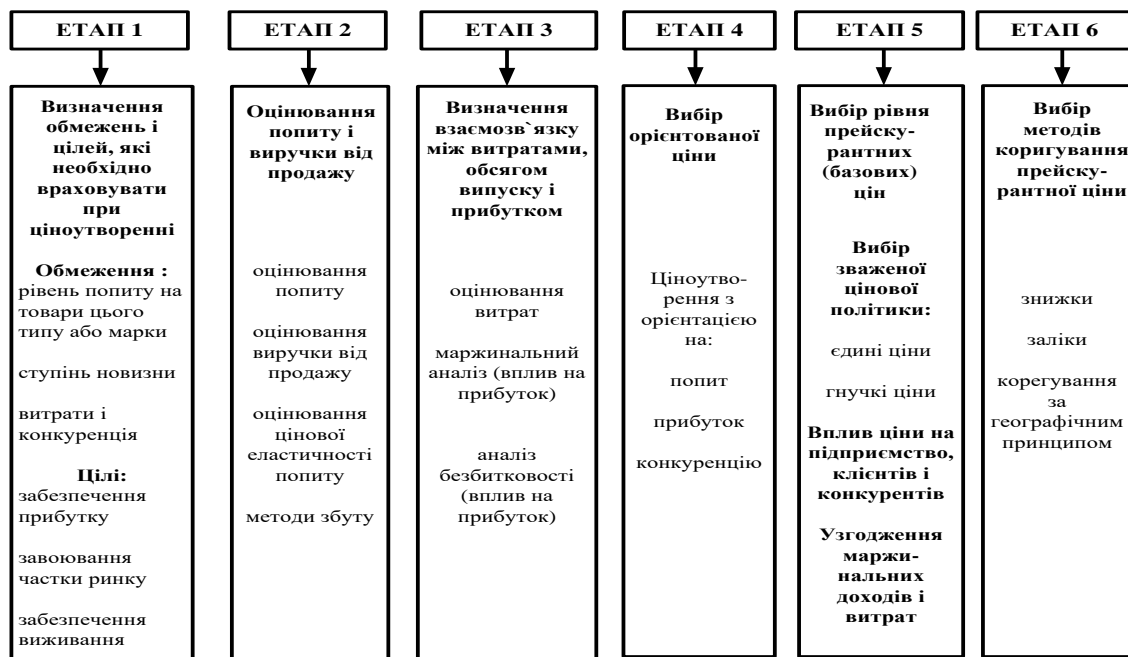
ЕТАП 1

Визначення обмежень і цілей, які необхідно враховувати при ціноутворенні

Обмеження :
рівень попиту на товари цього типу або марки

ступінь новизни

витрати і конкуренція

Цілі:
забезпечення прибутку

завоювання частки ринку

забезпечення виживання

ЕТАП 2

Оцінювання попиту і виручки від продажу

оцінювання попиту

оцінювання виручки від продажу

оцінювання цінової еластичності попиту

методи збуту

ЕТАП 3

Визначення взаємозв`язку між витратами, обсягом випуску і прибутком

оцінювання витрат

маржинальний аналіз (вплив на прибуток)

аналіз безбитковості (вплив на прибуток)

ЕТАП 4

Вибір орієнтованої ціни

Ціноутворення з орієнтацією на:

попит

прибуток

конкуренцію

ЕТАП 5

Вибір рівня прейскурантних (базових) цін

Вибір зваженої цінової політики:

єдині ціни

гнучкі ціни

Вплив ціни на підприємство, клієнтів і конкурентів

Узгодження маржинальних доходів і витрат

ЕТАП 6

Вибір методів коригування прейскурантної ціни

знижки

заліки

корегування за географічним принципом